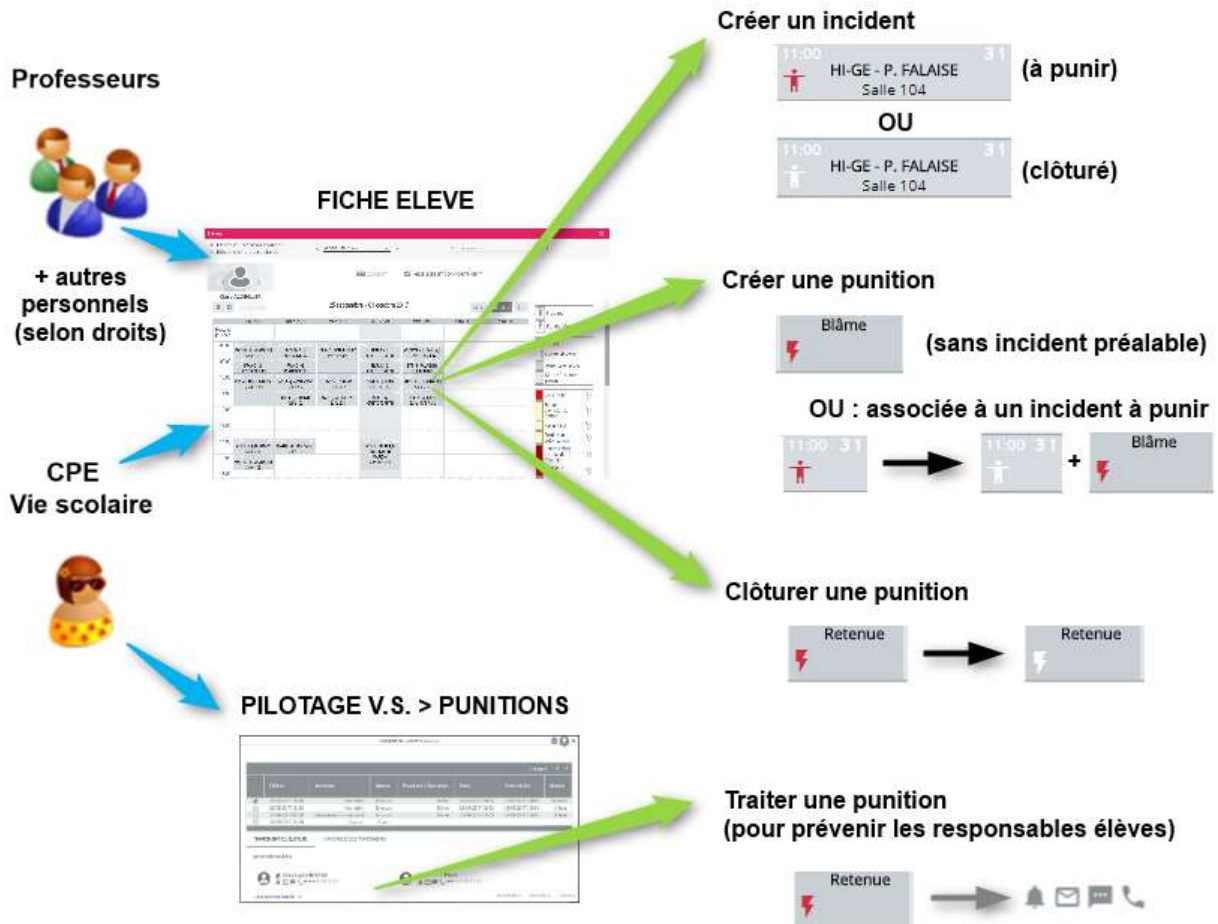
Professeurs

+ autres personnels (selon droits)

CPE
Vie scolaire

FICHE ELEVE

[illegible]

PILOTAGE V.S. > PUNITIONS

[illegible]

Créer un incident

11:00 31
HI-GE - P. FALAISE
Salle 104
(à punir)

OU

11:00 31
HI-GE - P. FALAISE
Salle 104
(clôturé)

Créer une punition

Blâme
(sans incident préalable)

OU : associée à un incident à punir

11:00 31
11:00 31
+
Blâme

Clôturer une punition

Retenue
Retenue

Traiter une punition
(pour prévenir les responsables élèves)

Retenue